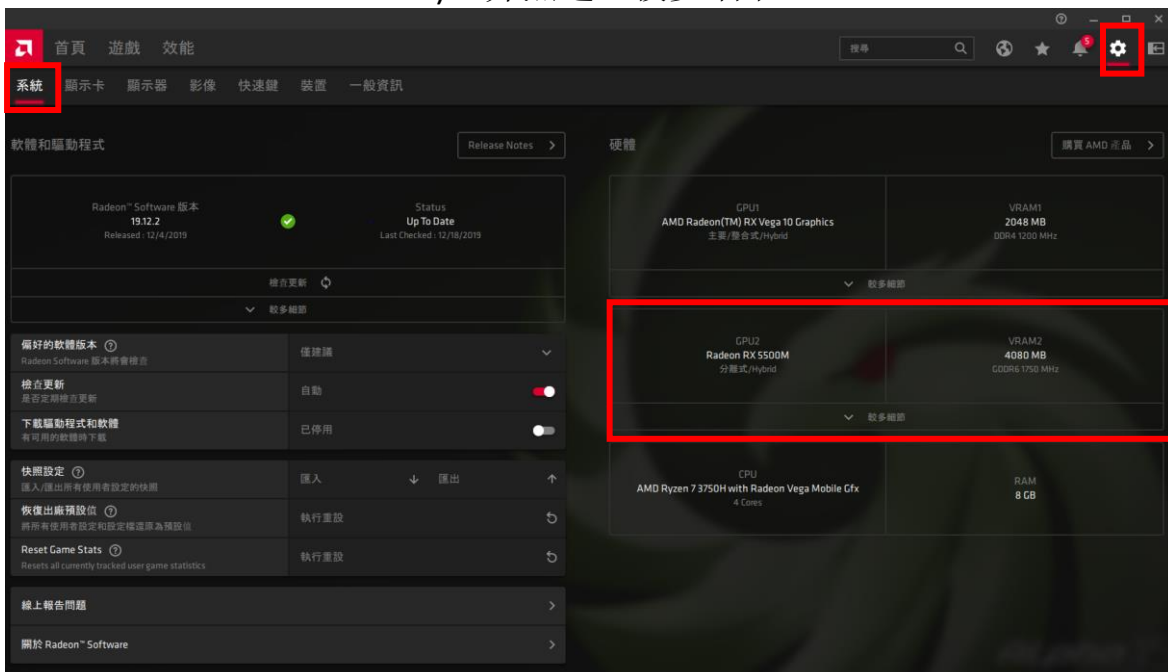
首頁 遊戲 效能

搜尋

5

系統 顯示卡 顯示器 影像 快速鍵 裝置 一般資訊

軟體和驅動程式

Release Notes >

Radeon™ Software 版本
19.12.2
Released : 12/4/2019

Status
Up To Date
Last Checked : 12/18/2019

檢查更新

較多細節

偏好的軟體版本 ⓘ
Radeon Software 版本將會檢查

僅建議

檢查更新
是否定期檢查更新

自動

下載驅動程式和軟體
有可用的軟體時下載

已停用

快照設定 ⓘ
匯入/匯出所有使用者設定的快照

匯入

匯出

恢復出廠預設值 ⓘ
將所有使用者設定和設定檔還原為預設值

執行重設

Reset Game Stats ⓘ
Resets all currently tracked user game statistics

執行重設

線上報告問題

關於 Radeon™ Software

硬體

購買 AMD 產品 >

GPU1
AMD Radeon(TM) RX Vega 10 Graphics
主要/整合式/Hybrid

VRAM1
2048 MB
DDR4 1200 MHz

較多細節

GPU2
Radeon RX 5500M
分離式/Hybrid

VRAM2
4080 MB
GDDR6 1750 MHz

較多細節

CPU
AMD Ryzen 7 3750H with Radeon Vega Mobile Gfx
4 Cores

RAM
8 GB